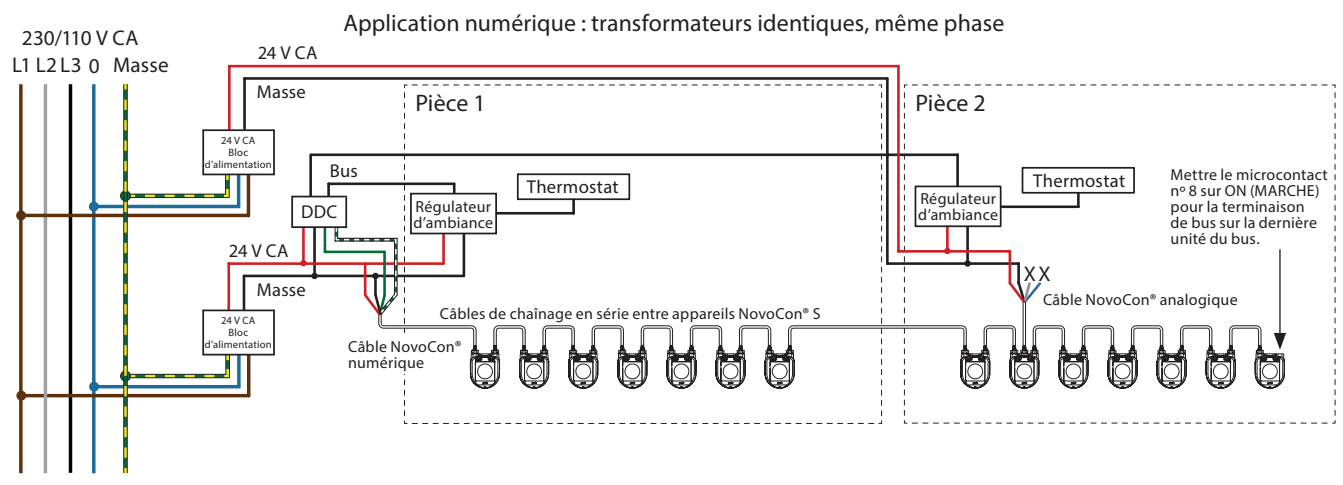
Application numérique : transformateurs identiques, même phase

230/110 V CA
L1 L2 L3 0 Masse

24 V CA
Masse

24 V CA
Bloc
d'alimentation

Pièce 1

Pièce 2

Bus

DDC

Régulateur
d'ambiance

Thermostat

Régulateur
d'ambiance

Thermostat

Mettre le microcontact nº 8 sur ON (MARCHE) pour la terminaison de bus sur la dernière unité du bus.

24 V CA

Masse

X X

Câble NovoCon® analogique

Câbles de chaînage en série entre appareils NovoCon® S

24 V CA
Bloc
d'alimentation

Câble NovoCon®
numérique